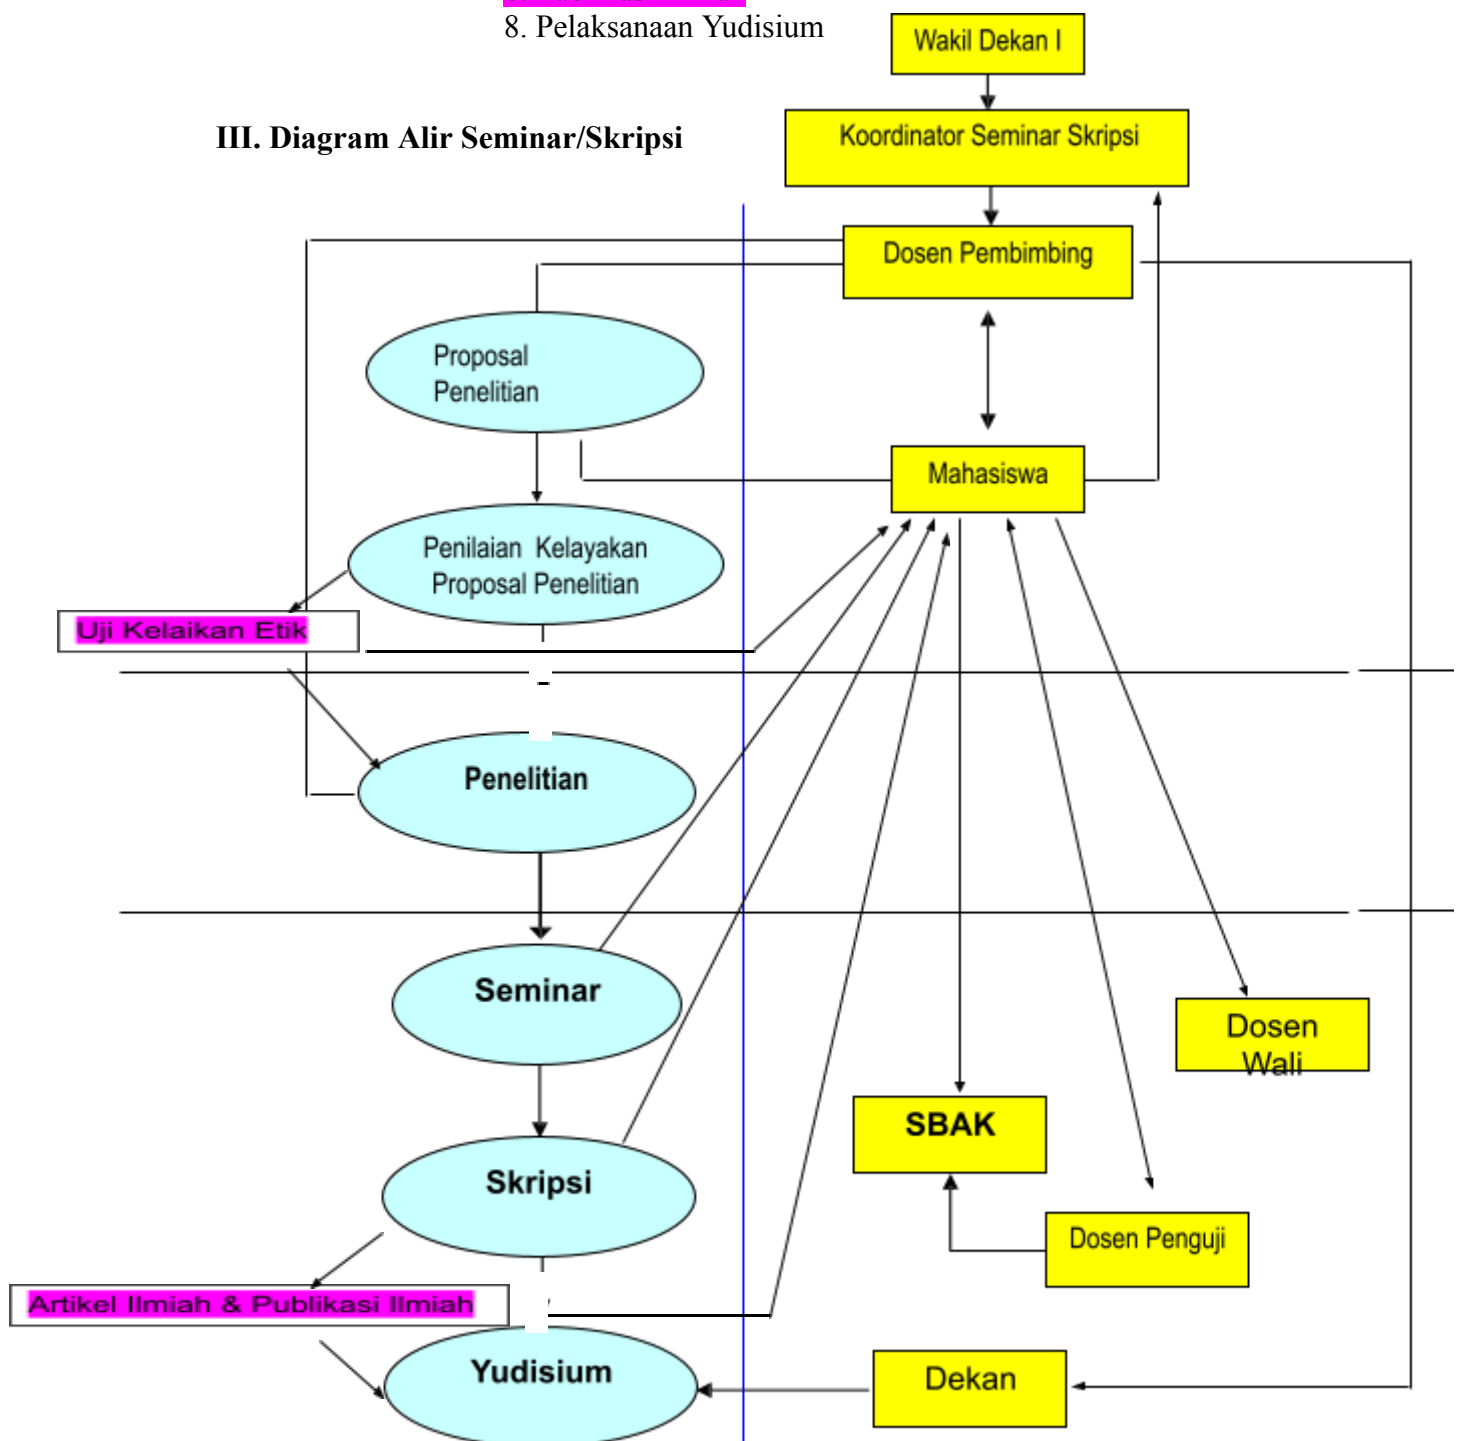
8. Pelaksanaan Yudisium

III. Diagram Alir Seminar/Skripsi

Wakil Dekan I

Koordinator Seminar Skripsi

Dosen Pembimbing

Proposal Penelitian

Mahasiswa

Penilaian Kelayakan Proposal Penelitian

Uji Kelaikan Etik

Penelitian

Seminar

Dosen Wali

SBAK

Skripsi

Dosen Penguji

Artikel Ilmiah & Publikasi Ilmiah

Yudisium

Dekan